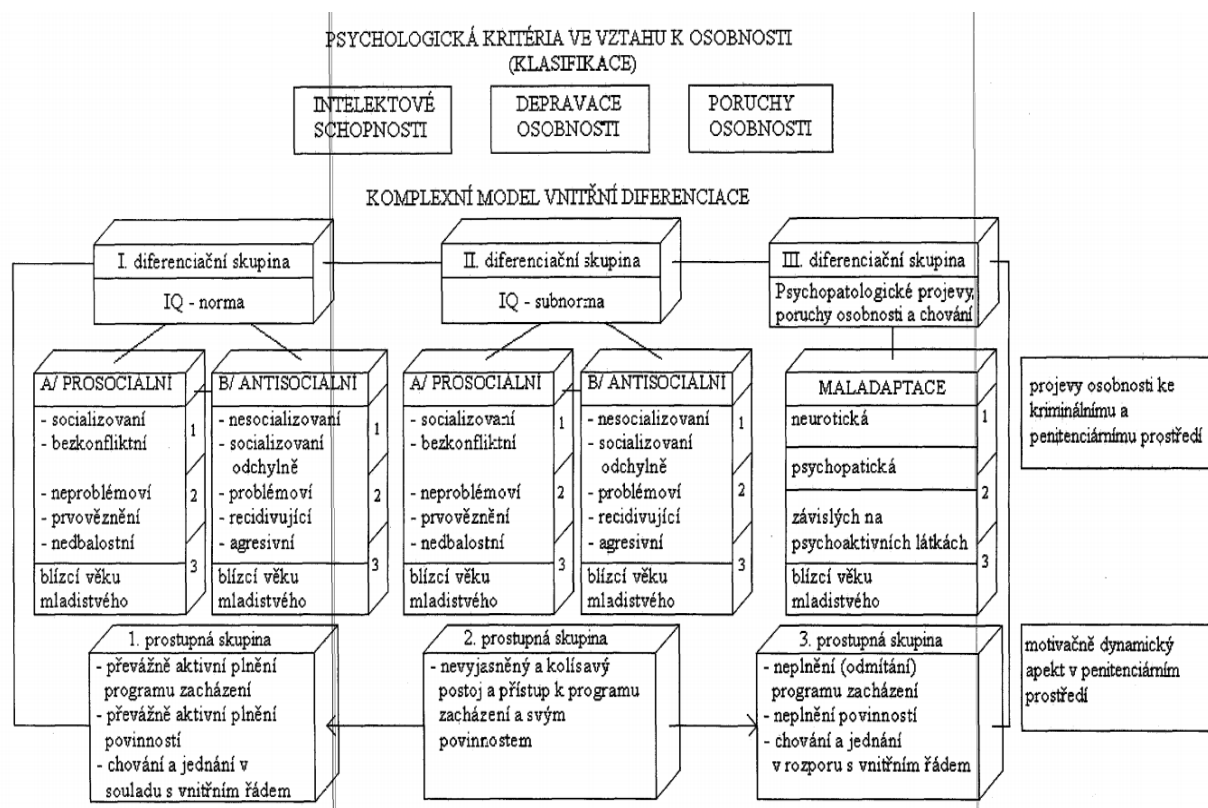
PSYCHOLOGICKÁ KRITÉRIA VE VZTAHU K OSOBNOSTI
(KLASIFIKACE)

INTELEKTOVÉ SCHOPNOSTI

DEPRAVACE OSOBNOSTI

PORUCHY OSOBNOSTI

KOMPLEXNÍ MODEL VNITŘNÍ DIFERENCIACE

I. diferenciační skupina

IQ - norma

II. diferenciační skupina

IQ - subnorma

III. diferenciační skupina

Psychopatologické projevy, poruchy osobnosti a chování

A/ PROSOCIALNÍ
- socializovaní
- bezkonfliktní 1
- neproblémoví
- prvověznění 2
- nedbalostní 3
blízcí věku mladistvého

B/ ANTISOCIALNÍ
- nesocializovaní
- socializovaní odchylně 1
- problémoví 2
- recidivující
- agresivní 3
blízcí věku mladistvého

A/ PROSOCIALNÍ
- socializovaní
- bezkonfliktní 1
- neproblémoví 2
- prvověznění
- nedbalostní 3
blízcí věku mladistvého

B/ ANTISOCIALNÍ
- nesocializovaní
- socializovaní odchylně 1
- problémoví 2
- recidivující
- agresivní 3
blízcí věku mladistvého

MALADAPTACE
neurotická 1
psychopatická 2
závislých na psychoaktivních látkách 3
blízcí věku mladistvého

projevy osobnosti ke kriminálnímu a penitenciárnímu prostředí

1. prostupná skupina
- převážně aktivní plnění programu zacházení
- převážně aktivní plnění povinností
- chování a jednání v souladu s vnitřním řádem

2. prostupná skupina
- nevyjasněný a kolísavý postoj a přístup k programu zacházení a svým povinnostem

3. prostupná skupina
- neplnění (odmítání) programu zacházení
- neplnění povinností
- chování a jednání v rozporu s vnitřním řádem

motivačně dynamický apekt v penitenciárním prostředí